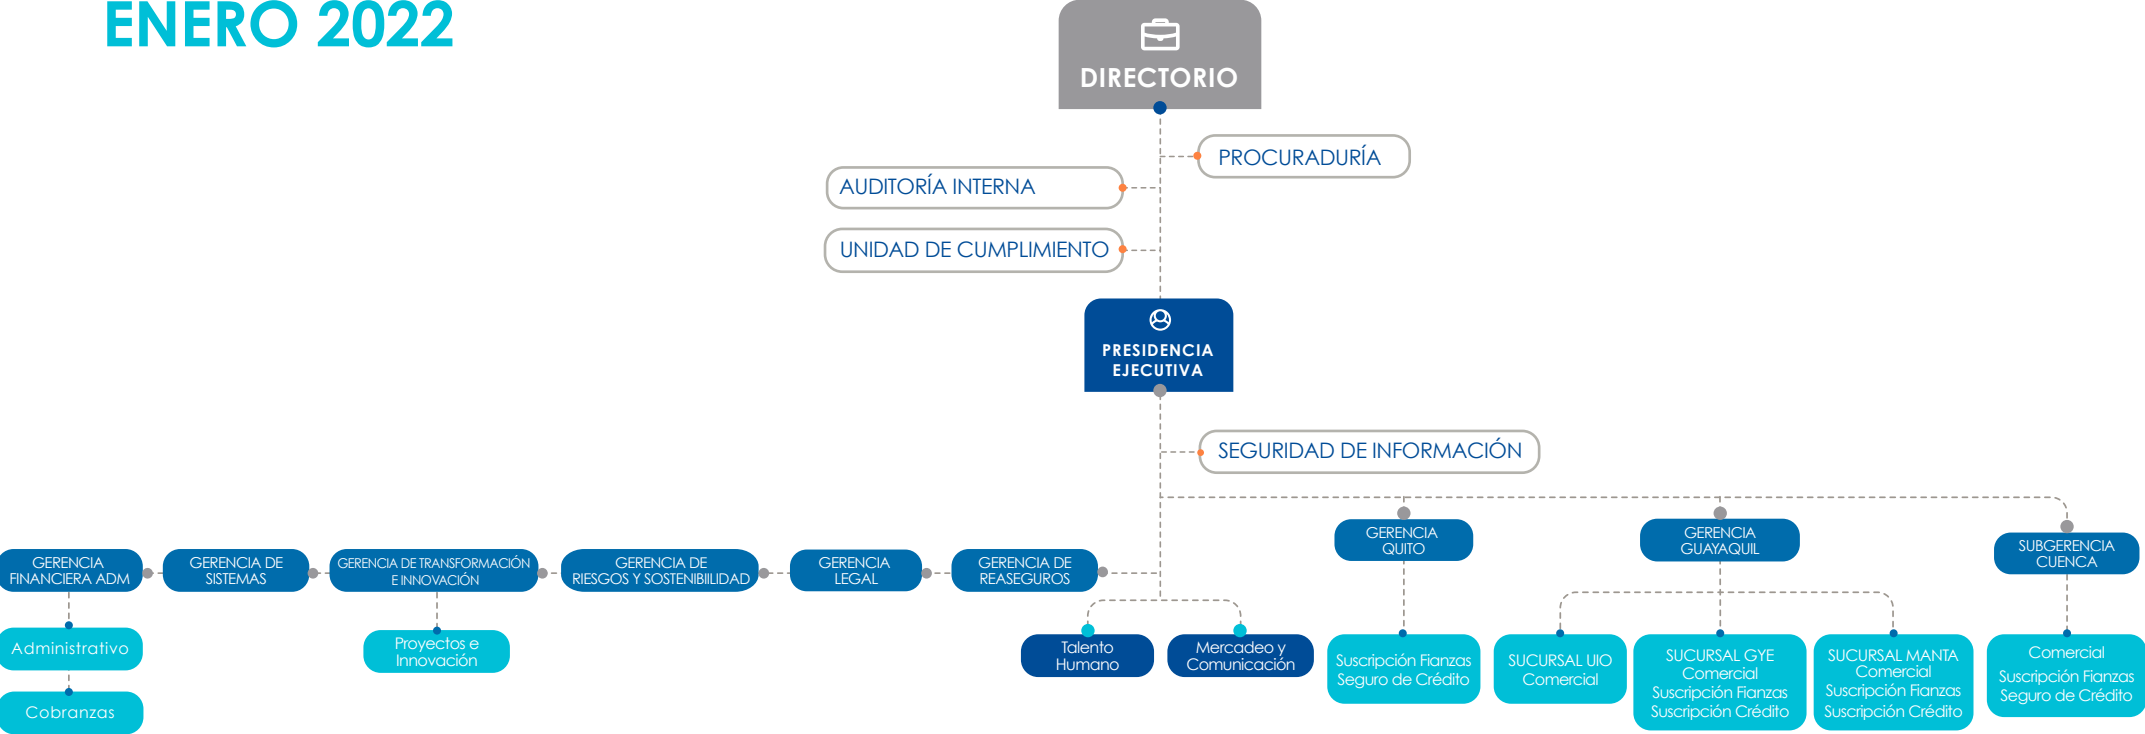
ENERO 2022

DIRECTORIO

PROCURADURÍA

AUDITORÍA INTERNA

UNIDAD DE CUMPLIMIENTO

PRESIDENCIA EJECUTIVA

SEGURIDAD DE INFORMACIÓN

GERENCIA FINANCIERA ADM

GERENCIA DE SISTEMAS

GERENCIA DE TRANSFORMACIÓN E INNOVACIÓN

GERENCIA DE RIESGOS Y SOSTENIBILIDAD

GERENCIA LEGAL

GERENCIA DE REASEGUROS

GERENCIA QUITO

GERENCIA GUAYAQUIL

SUBGERENCIA CUENCA

Administrativo

Cobranzas

Proyectos e Innovación

Talento Humano

Mercadeo y Comunicación

Suscripción Fianzas Seguro de Crédito

SUCURSAL UIO Comercial

SUCURSAL GYE Comercial Suscripción Fianzas Suscripción Crédito

SUCURSAL MANTA Comercial Suscripción Fianzas Suscripción Crédito

Comercial Suscripción Fianzas Seguro de Crédito